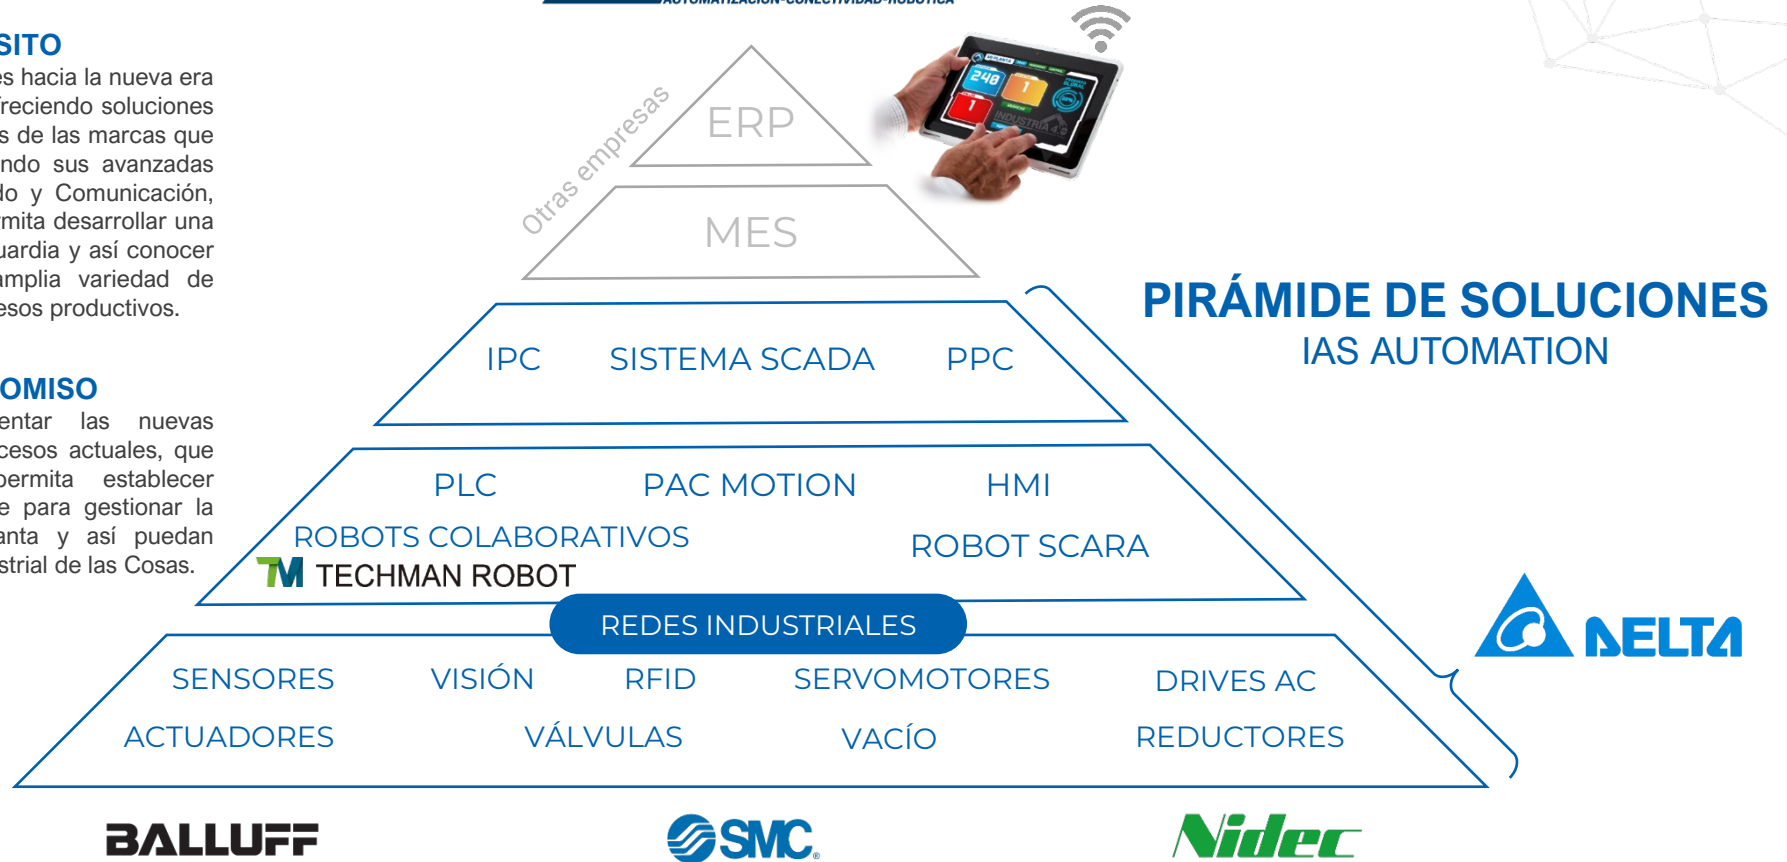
AUTOMATIZACIÓN-CONECTIVIDAD-ROBÓTICA

SITO
es hacia la nueva era reciendo soluciones s de las marcas que ndo sus avanzadas do y Comunicación, mita desarrollar una uardia y así conocer amplia variedad de esos productivos.

OMISO
entar las nuevas cesos actuales, que permita establecer e para gestionar la anta y así puedan strial de las Cosas.

Otras empresas

ERP

MES

IPC SISTEMA SCADA PPC

PLC PAC MOTION HMI

ROBOTS COLABORATIVOS ROBOT SCARA

TM TECHMAN ROBOT

REDES INDUSTRIALES

SENSORES VISIÓN RFID SERVOMOTORES DRIVES AC

ACTUADORES VÁLVULAS VACÍO REDUCTORES

PIRÁMIDE DE SOLUCIONES
IAS AUTOMATION

DELTA

BALLUFF

SMC

Nidec